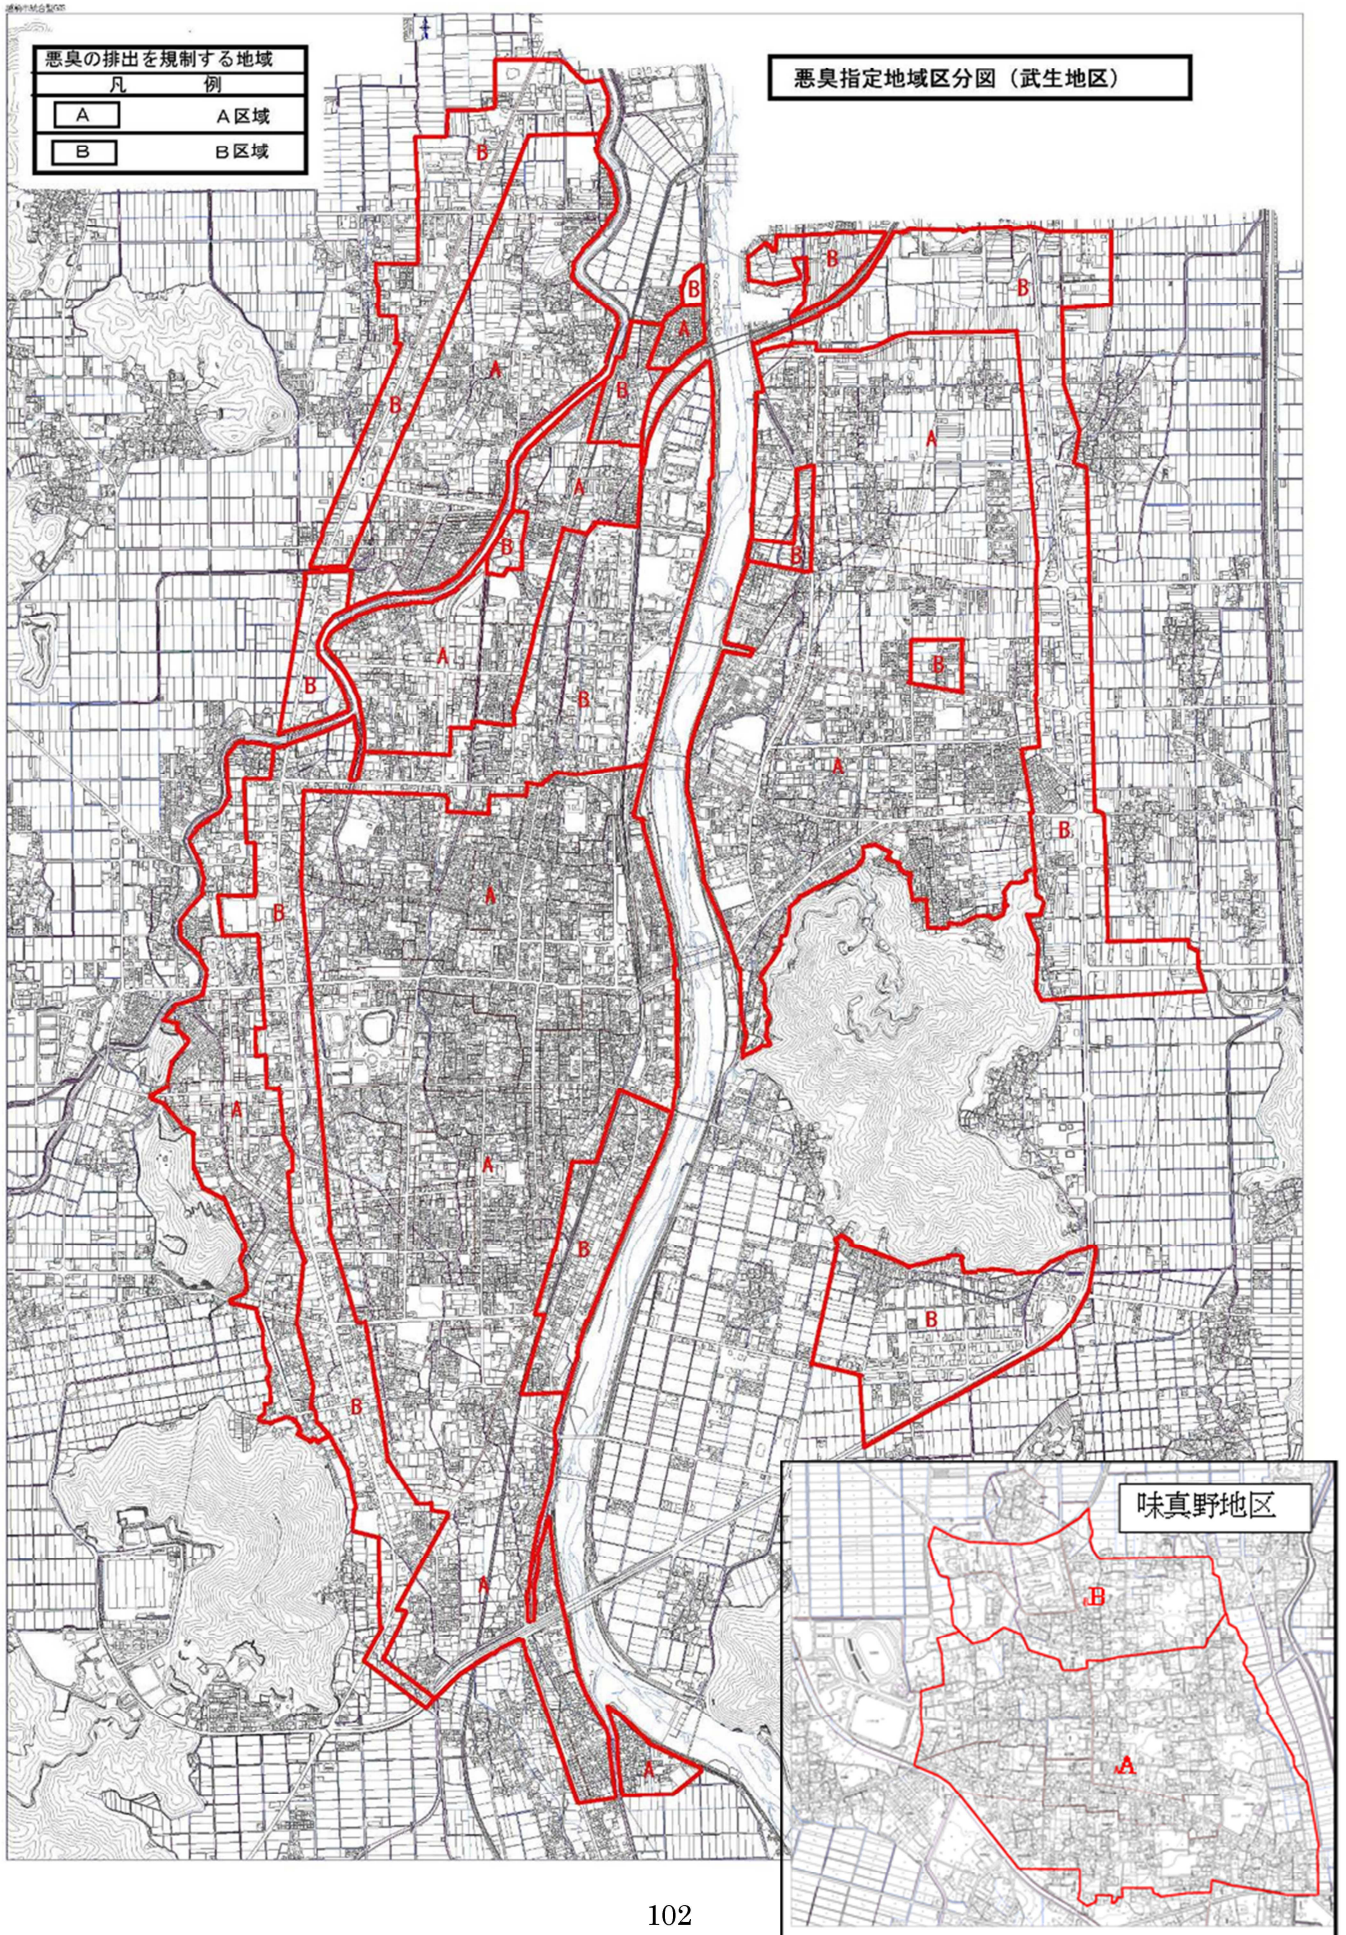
悪臭の排出を規制する地域

| 凡 | 例 |
|---|---|
| A | A区域 |
| B | B区域 |

悪臭指定地域区分図（武生地区）

B

B

B

B

A

B

B

A

B

A

B

A

B

B

A

A

B

A

B

A

B

B

A

A

味真野地区

B

A

102